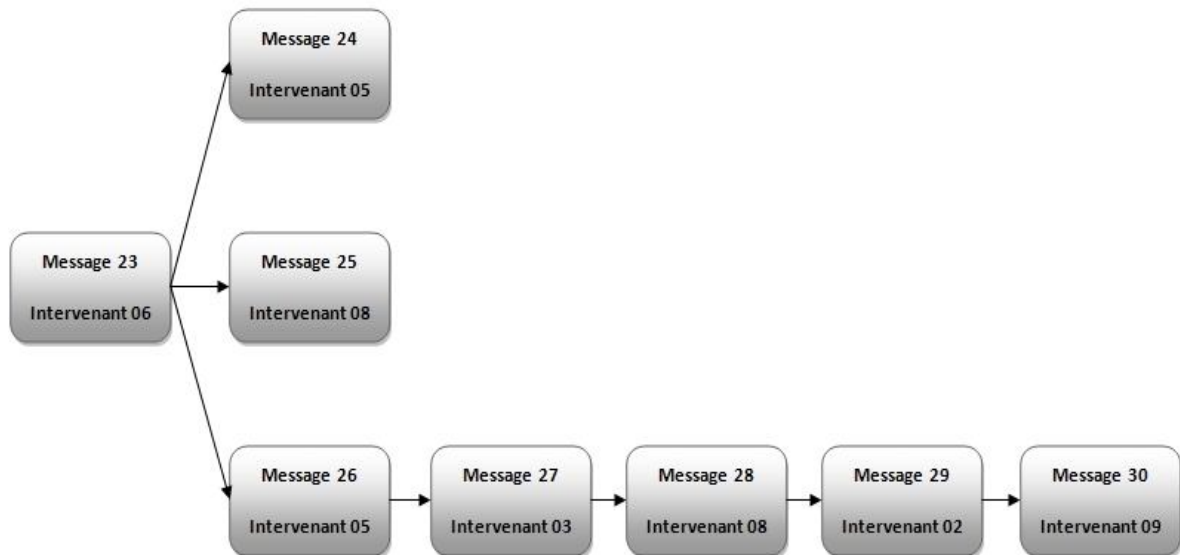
Message 24
Intervenant 05

Message 23
Intervenant 06

Message 25
Intervenant 08

Message 26
Intervenant 05

Message 27
Intervenant 03

Message 28
Intervenant 08

Message 29
Intervenant 02

Message 30
Intervenant 09